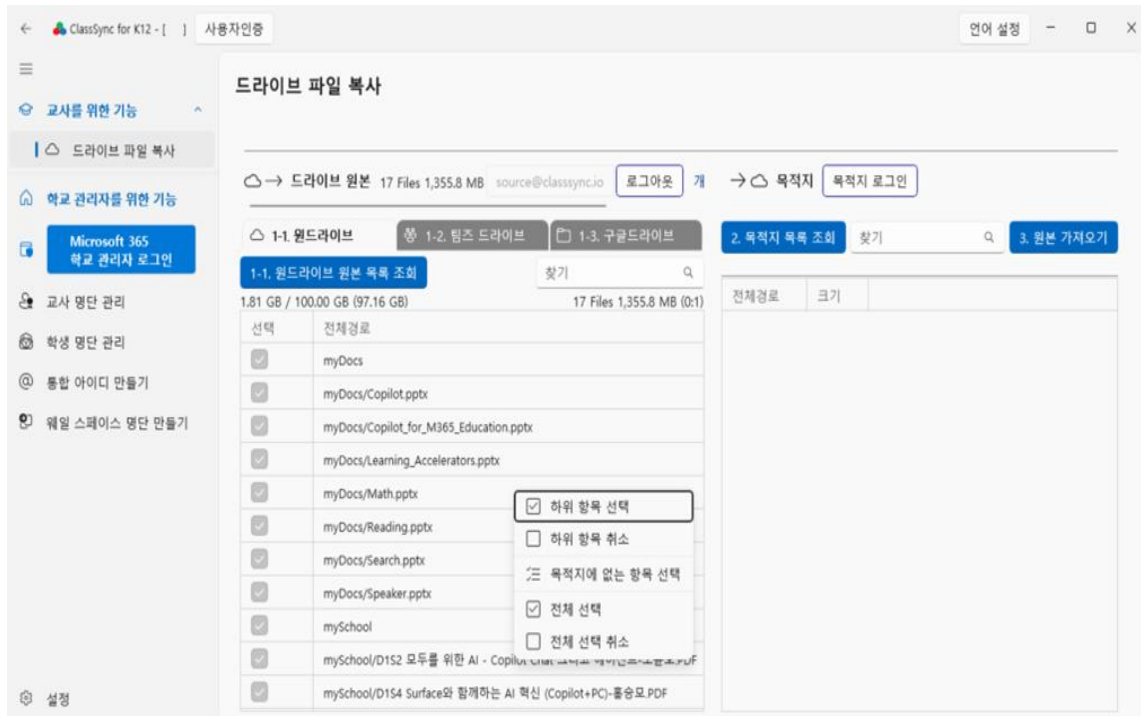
ClassSync for K12 - [ ] 사용자인증

언어 설정

드라이브 파일 복사

교사를 위한 기능

드라이브 파일 복사

학교 관리자를 위한 기능

Microsoft 365 학교 관리자 로그인

교사 명단 관리

학생 명단 관리

통합 아이디 만들기

웨일 스페이스 명단 만들기

설정

드라이브 원본 17 Files 1,355.8 MB source@classsync.io 로그아웃 개

목적지 목적지 로그인

1-1. 원드라이브 1-2. 팀즈 드라이브 1-3. 구글드라이브

1-1. 원드라이브 원본 목록 조회 찾기

1.81 GB / 100.00 GB (97.16 GB) 17 Files 1,355.8 MB (0:1)

| 선택 | 전체경로 |
|---|---|
| | myDocs |
| | myDocs/Copilot.pptx |
| | myDocs/Copilot_for_M365_Education.pptx |
| | myDocs/Learning_Accelerators.pptx |
| | myDocs/Math.pptx |
| | myDocs/Reading.pptx |
| | myDocs/Search.pptx |
| | myDocs/Speaker.pptx |
| | mySchool |
| | mySchool/D1S2 모두를 위한 AI - Copilot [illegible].PDF |
| | mySchool/D1S4 Surface와 함께하는 AI 혁신 (Copilot+PC)-홍승모.PDF |

하위 항목 선택
하위 항목 취소
목적지에 없는 항목 선택
전체 선택
전체 선택 취소

2. 목적지 목록 조회 찾기 3. 원본 가져오기

| 전체경로 | 크기 |
|---|---|